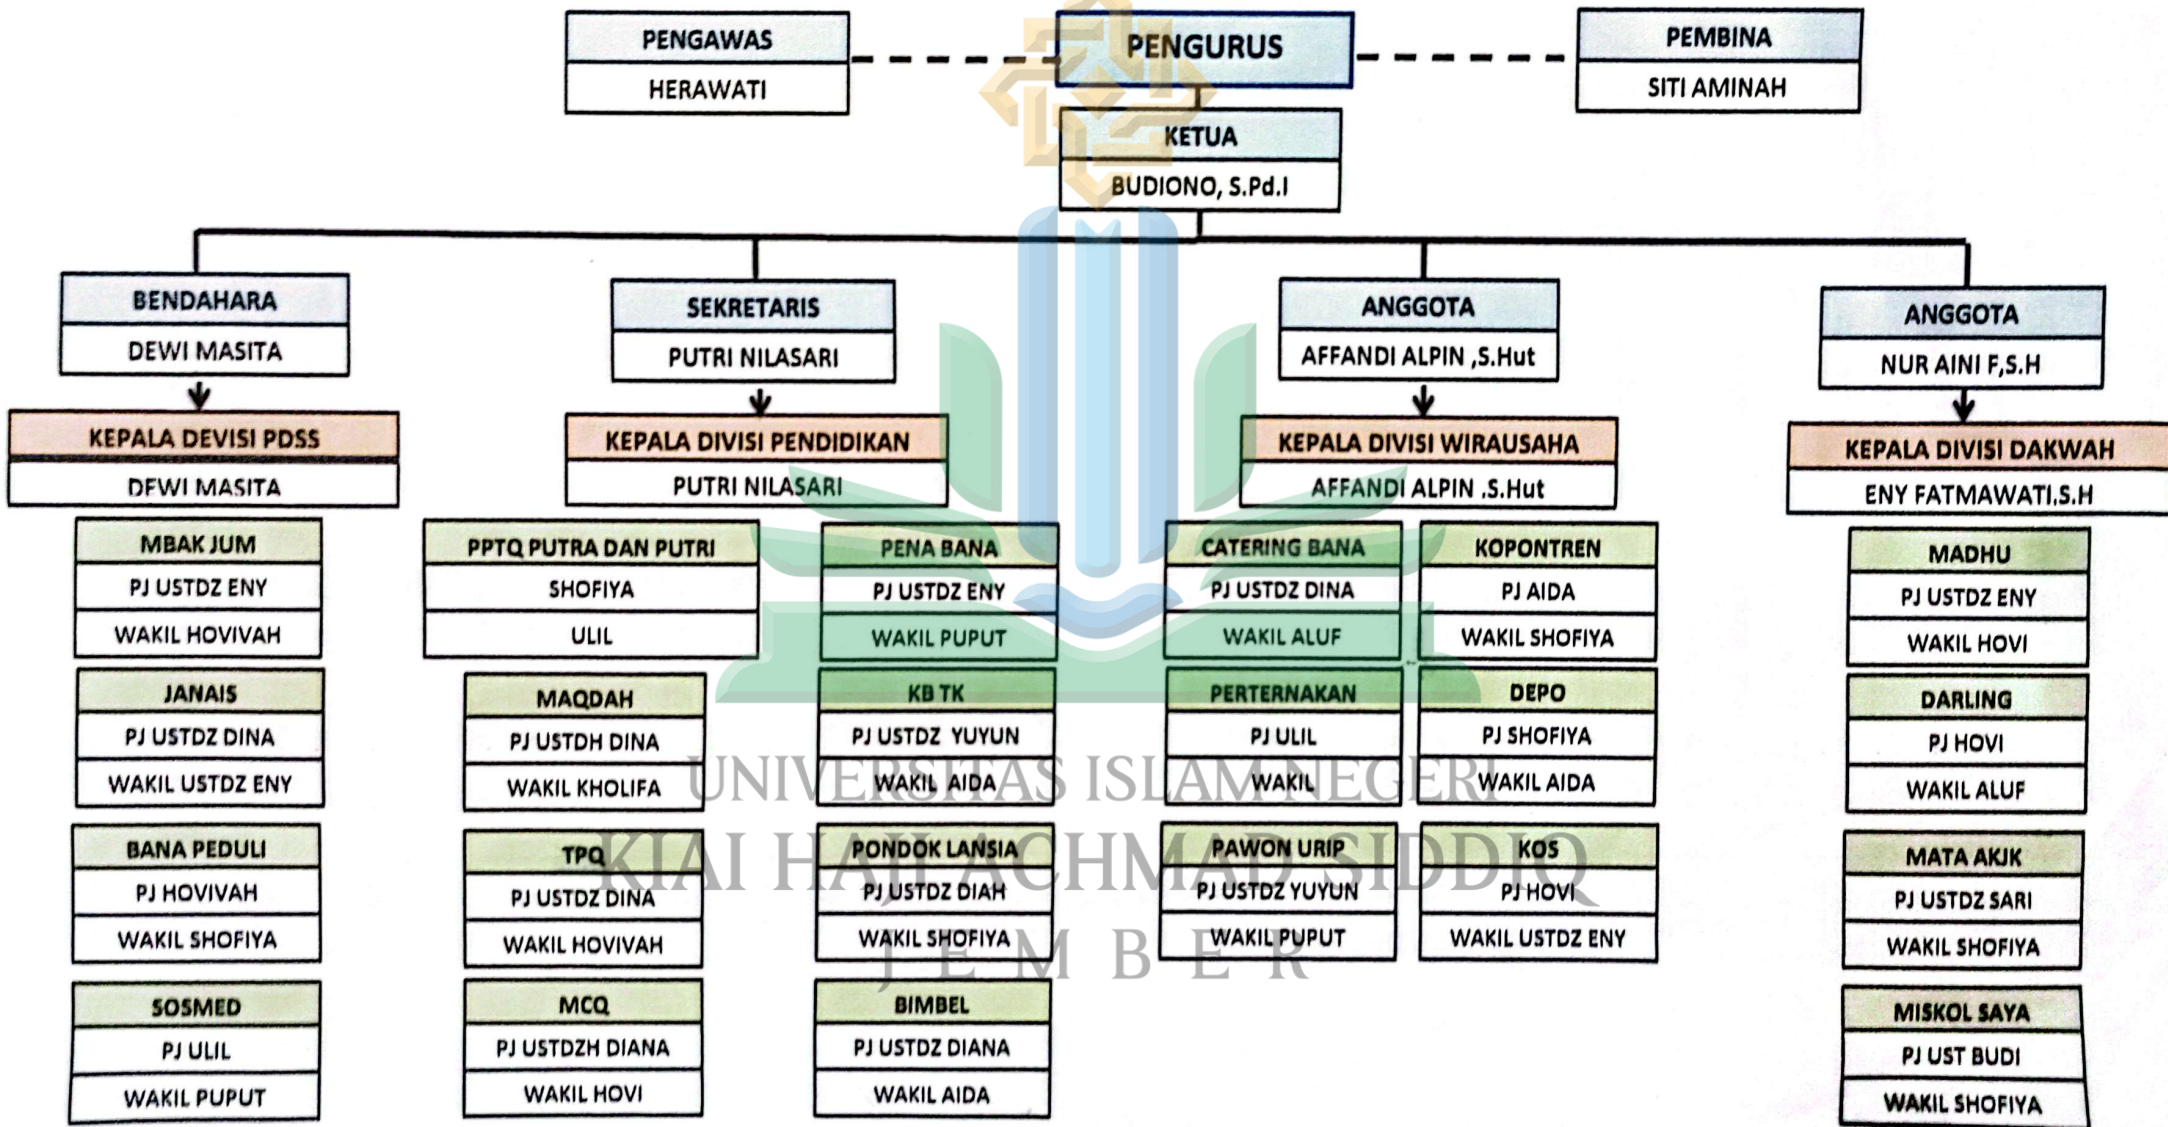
PENGAWAS
HERAWATI

PENGURUS

PEMBINA
SITI AMINAH

KETUA
BUDIONO, S.Pd.I

BENDAHARA
DEWI MASITA

SEKRETARIS
PUTRI NILASARI

ANGGOTA
AFFANDI ALPIN ,S.Hut

ANGGOTA
NUR AINI F,S.H

KEPALA DEVISI PDSS
DEWI MASITA

KEPALA DIVISI PENDIDIKAN
PUTRI NILASARI

KEPALA DIVISI WIRAUSAHA
AFFANDI ALPIN .S.Hut

KEPALA DIVISI DAKWAH
ENY FATMAWATI.S.H

MBAK JUM
PJ USTDZ ENY
WAKIL HOVIVAH

JANAIS
PJ USTDZ DINA
WAKIL USTDZ ENY

BANA PEDULI
PJ HOVIVAH
WAKIL SHOFIYA

SOSMED
PJ ULIL
WAKIL PUPUT

PPTQ PUTRA DAN PUTRI
SHOFIYA
ULIL

MAQDAH
PJ USTDH DINA
WAKIL KHOLIFA

TPQ
PJ USTDZ DINA
WAKIL HOVIVAH

MCQ
PJ USTDZH DIANA
WAKIL HOVI

PENA BANA
PJ USTDZ ENY
WAKIL PUPUT

KB TK
PJ USTDZ YUYUN
WAKIL AIDA

PONDOK LANSIA
PJ USTDZ DIAH
WAKIL SHOFIYA

BIMBEL
PJ USTDZ DIANA
WAKIL AIDA

CATERING BANA
PJ USTDZ DINA
WAKIL ALUF

PERTERNAKAN
PJ ULIL
WAKIL

PAWON URIP
PJ USTDZ YUYUN
WAKIL PUPUT

KOPONTREN
PJ AIDA
WAKIL SHOFIYA

DEPO
PJ SHOFIYA
WAKIL AIDA

KOS
PJ HOVI
WAKIL USTDZ ENY

MADHU
PJ USTDZ ENY
WAKIL HOVI

DARLING
PJ HOVI
WAKIL ALUF

MATA AKIK
PJ USTDZ SARI
WAKIL SHOFIYA

MISKOL SAYA
PJ UST BUDI
WAKIL SHOFIYA

UNIVERSITAS ISLAM NEGERI
KIAI HAJI ACHMAD SIDDIQ
JEMBER